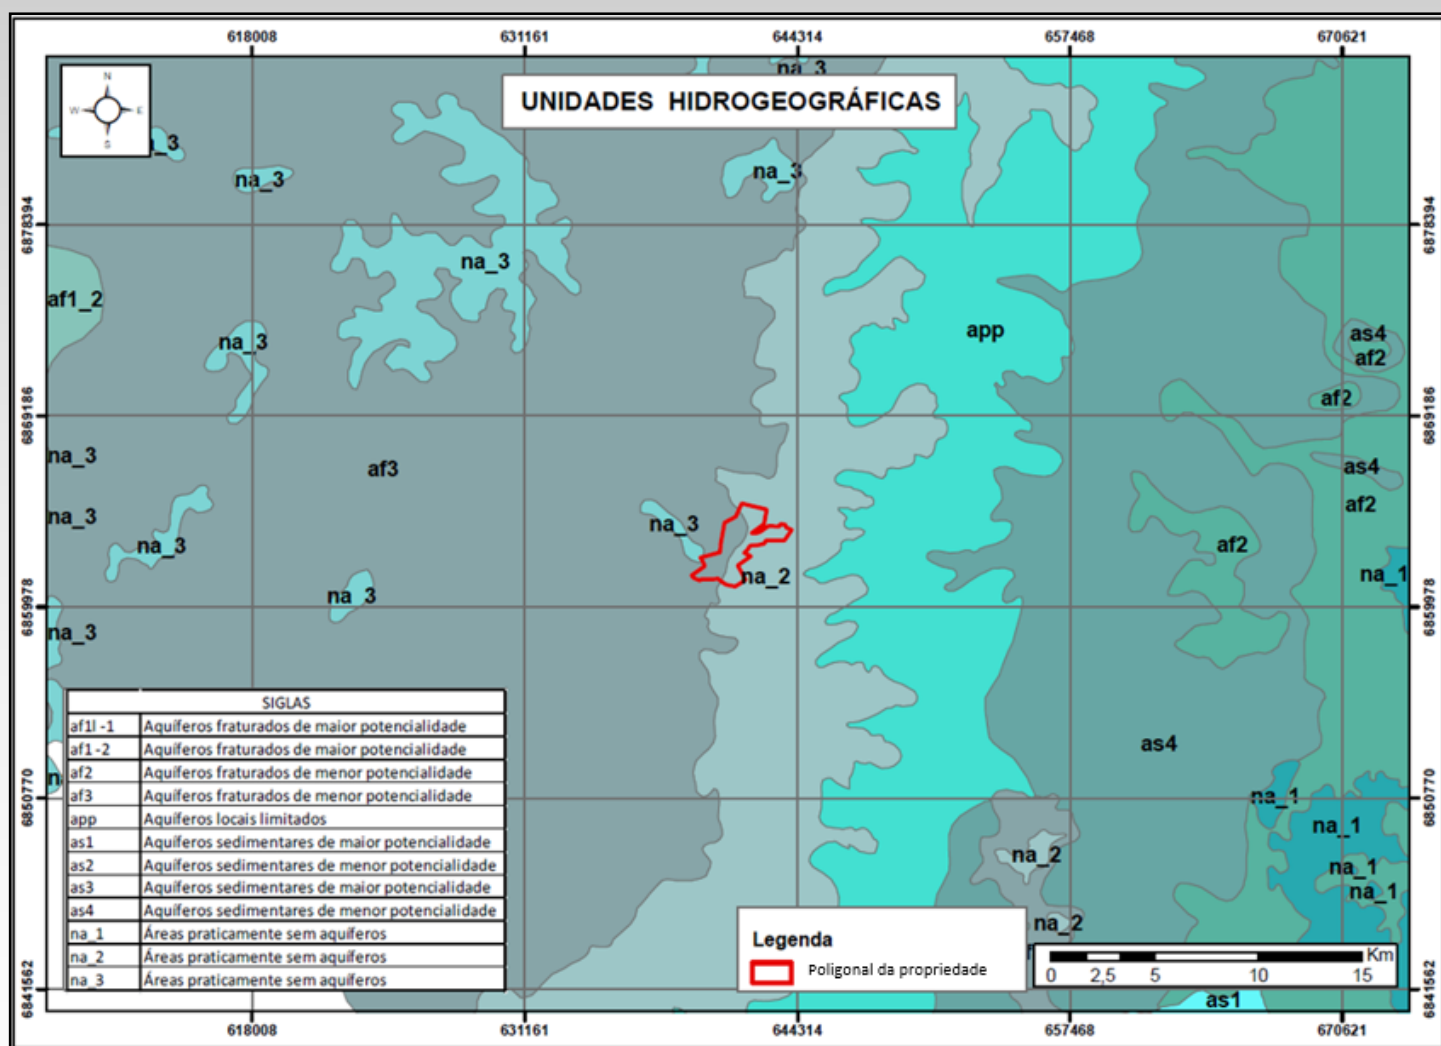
618008 631161 644314 657468 670621

UNIDADES HIDROGEOGRÁFICAS

N W E S

na_3
na_3
na_3
na_3
na_3
af1_2
na_3
app
as4
af2
af2
na_3
af3
as4
na_3
af2
na_3
af2
na_3
na_2
na_1
na_3
na_3
as4
na_1
na_1
na_2
na_1
na_1
na_2
as1

6878394
6869186
6859978
6850770
6841562

| SIGLAS | |
|---|---|
| af1l -1 | Aquíferos fraturados de maior potencialidade |
| af1 -2 | Aquíferos fraturados de maior potencialidade |
| af2 | Aquíferos fraturados de menor potencialidade |
| af3 | Aquíferos fraturados de menor potencialidade |
| app | Aquíferos locais limitados |
| as1 | Aquíferos sedimentares de maior potencialidade |
| as2 | Aquíferos sedimentares de menor potencialidade |
| as3 | Aquíferos sedimentares de maior potencialidade |
| as4 | Aquíferos sedimentares de menor potencialidade |
| na_1 | Áreas praticamente sem aquíferos |
| na_2 | Áreas praticamente sem aquíferos |
| na_3 | Áreas praticamente sem aquíferos |

Legenda
Poligonal da propriedade

0 2,5 5 10 15 Km

618008 631161 644314 657468 670621